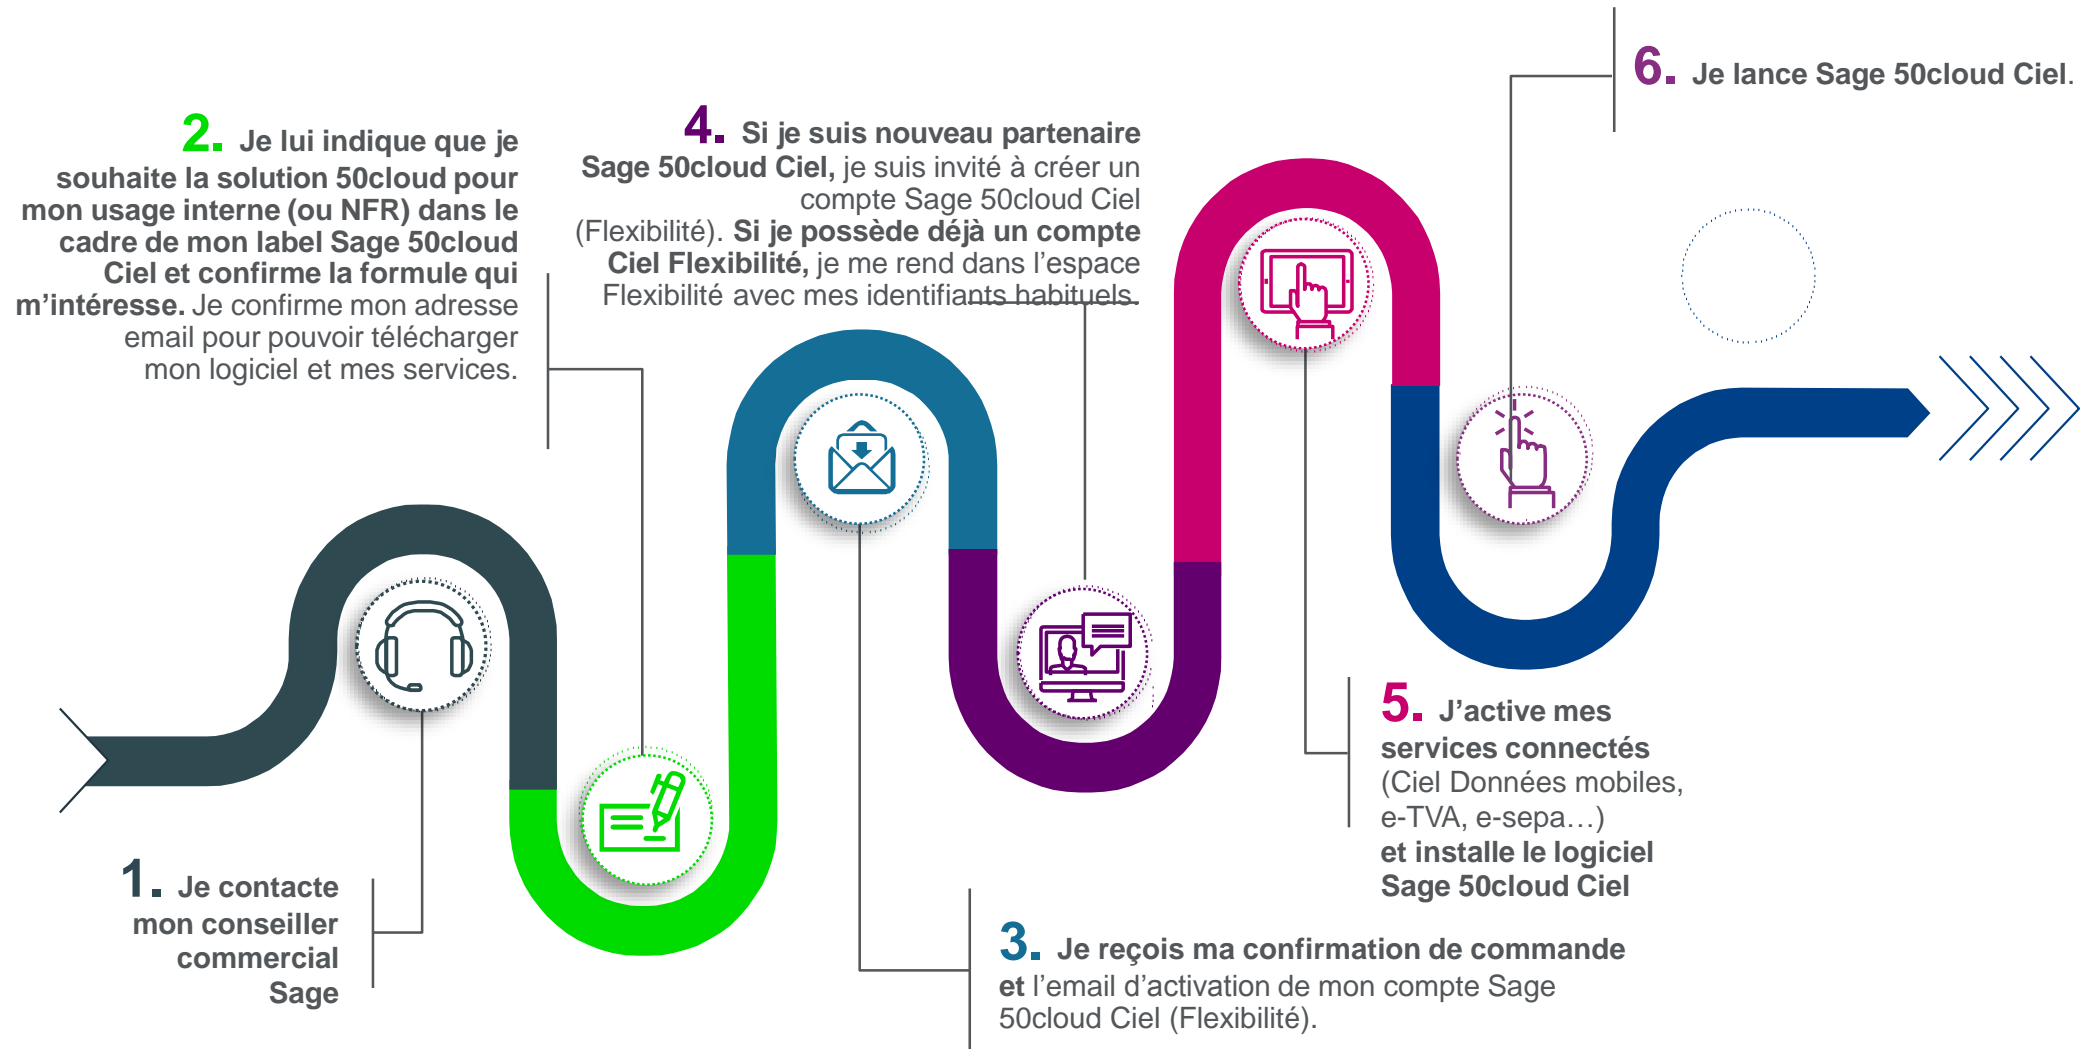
2. Je lui indique que je souhaite la solution 50cloud pour mon usage interne (ou NFR) dans le cadre de mon label Sage 50cloud Ciel et confirme la formule qui m'intéresse. Je confirme mon adresse email pour pouvoir télécharger mon logiciel et mes services.

4. Si je suis nouveau partenaire Sage 50cloud Ciel, je suis invité à créer un compte Sage 50cloud Ciel (Flexibilité). Si je possède déjà un compte Ciel Flexibilité, je me rend dans l'espace Flexibilité avec mes identifiants habituels.

6. Je lance Sage 50cloud Ciel.

5. J'active mes services connectés (Ciel Données mobiles, e-TVA, e-sepa…) et installe le logiciel Sage 50cloud Ciel

1. Je contacte mon conseiller commercial Sage

3. Je reçois ma confirmation de commande et l'email d'activation de mon compte Sage 50cloud Ciel (Flexibilité).